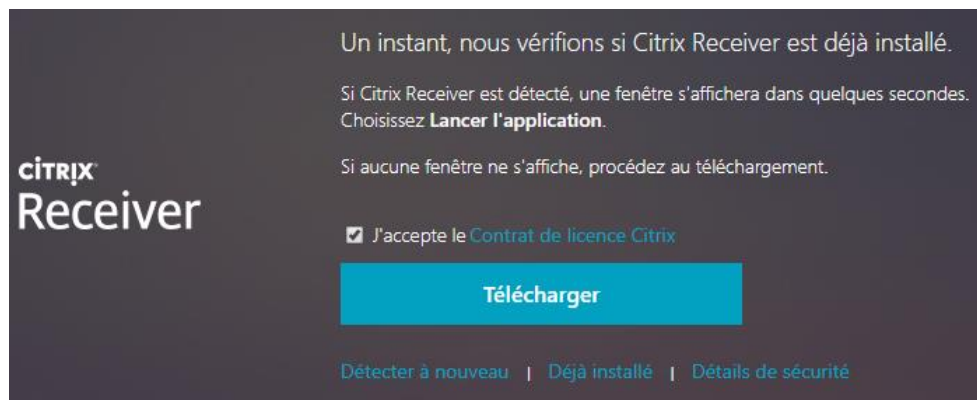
CiTRIX
Receiver

Un instant, nous vérifions si Citrix Receiver est déjà installé.

Si Citrix Receiver est détecté, une fenêtre s'affichera dans quelques secondes. Choisissez **Lancer l'application**.

Si aucune fenêtre ne s'affiche, procédez au téléchargement.

J'accepte le Contrat de licence Citrix

Télécharger

Détecter à nouveau | Déjà installé | Détails de sécurité